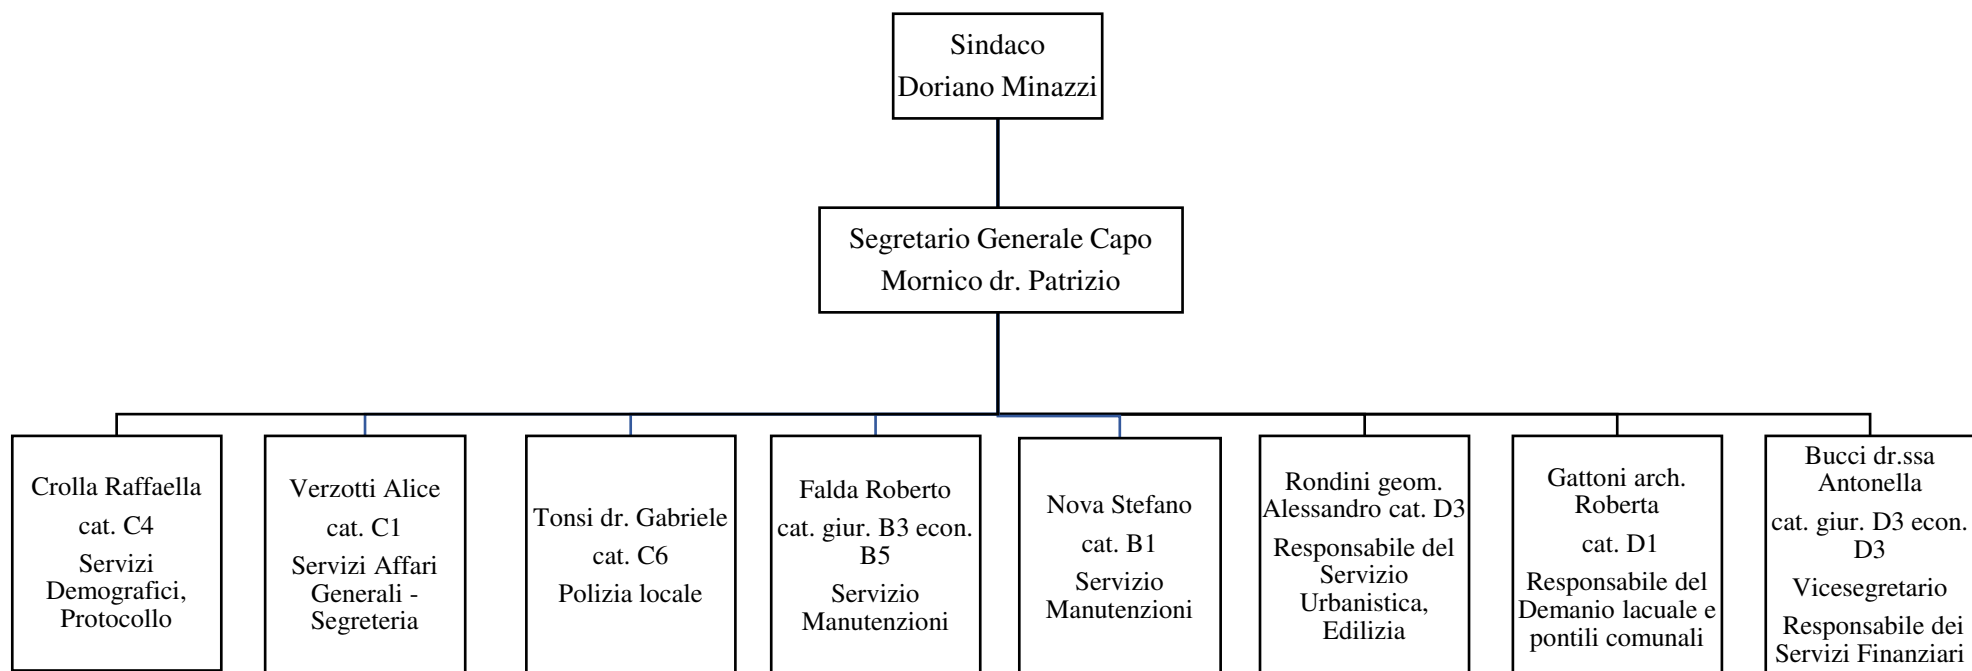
Sindaco
Doriano Minazzi

Segretario Generale Capo
Mornico dr. Patrizio

Crolla Raffaella
cat. C4
Servizi Demografici, Protocollo

Verzotti Alice
cat. C1
Servizi Affari Generali - Segreteria

Tonsi dr. Gabriele
cat. C6
Polizia locale

Falda Roberto
cat. giur. B3 econ. B5
Servizio Manutenzioni

Nova Stefano
cat. B1
Servizio Manutenzioni

Rondini geom. Alessandro cat. D3
Responsabile del Servizio Urbanistica, Edilizia

Gattoni arch. Roberta
cat. D1
Responsabile del Demanio lacuale e pontili comunali

Bucci dr.ssa Antonella
cat. giur. D3 econ. D3
Vicesegretario
Responsabile dei Servizi Finanziari